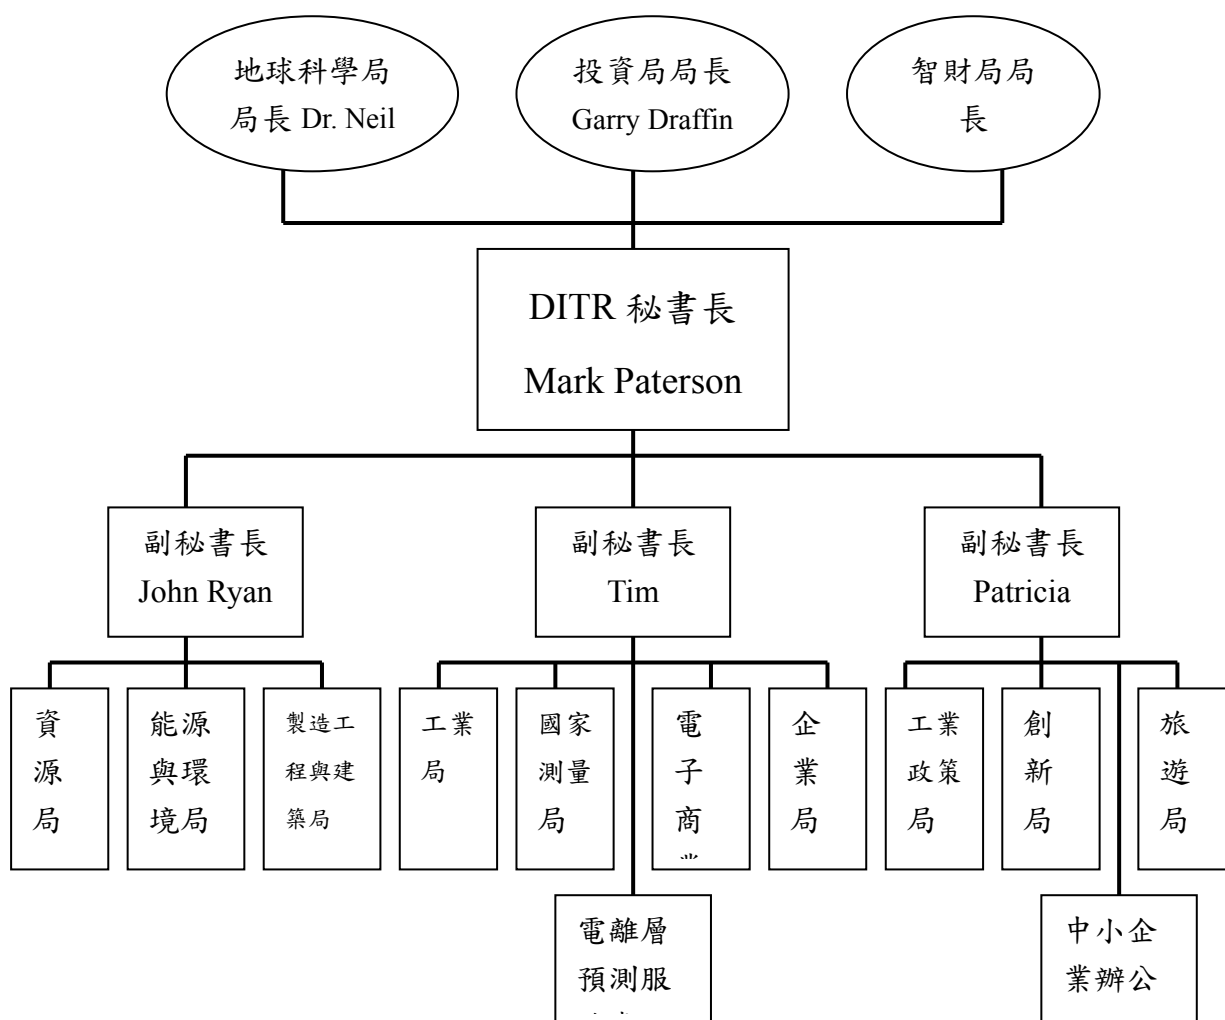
地球科學局局長 Dr. Neil

投資局局長 Garry Draffin

智財局局長

DITR 秘書長 Mark Paterson

副秘書長 John Ryan

副秘書長 Tim

副秘書長 Patricia

資源局

能源與環境局

製造工程與建築局

工業局

國家測量局

電子商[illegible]

企業局

工業政策局

創新局

旅遊局

電離層預測服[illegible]

中小企業辦公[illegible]